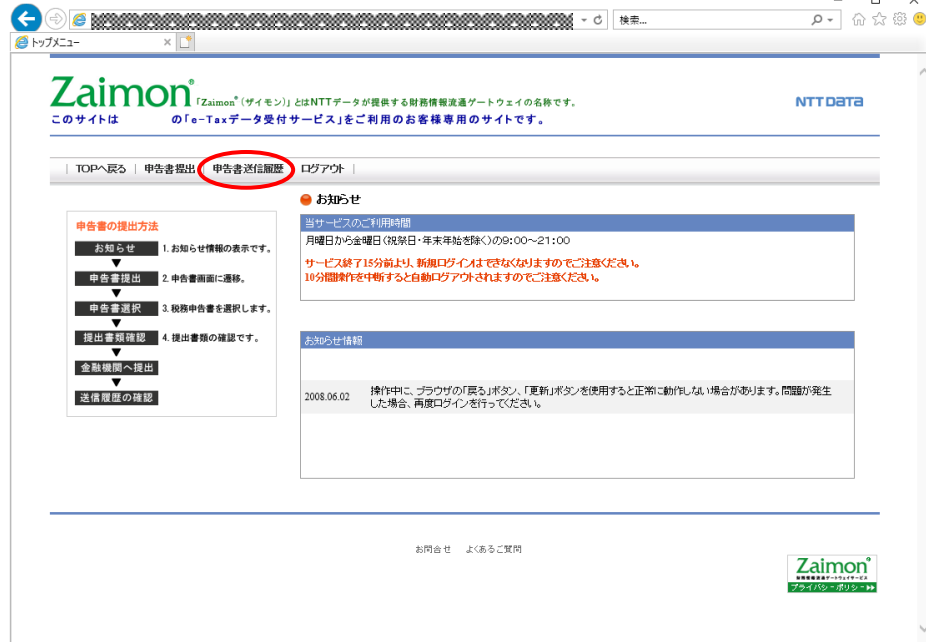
検索...

トップメニュー

Zaimon®「Zaimon®(ザイモン)」とはNTTデータが提供する財務情報流通ゲートウェイの名称です。

このサイトは の「e-Taxデータ受付サービス」をご利用のお客様専用のサイトです。

NTT DATA

| TOPへ戻る | 申告書提出 | 申告書送信履歴 | ログアウト |

お知らせ

申告書の提出方法

お知らせ 1. お知らせ情報の表示です。

申告書提出 2. 申告書画面に遷移。

申告書選択 3. 税務申告書を選択します。

提出書類確認 4. 提出書類の確認です。

金融機関へ提出

送信履歴の確認

当サービスのご利用時間

月曜日から金曜日(祝祭日・年末年始を除く)の9:00～21:00

サービス終了15分前より、新規ログインはできなくなりますのでご注意ください。
10分間操作を中断すると自動ログアウトされますのでご注意ください。

お知らせ情報

| 2008.06.02 | 操作中に、ブラウザの「戻る」ボタン、「更新」ボタンを使用すると正常に動作しない場合があります。問題が発生した場合、再度ログインを行ってください。 |
|---|---|

お問合せ よくあるご質問

Zaimon®
財務情報流通ゲートウェイサービス
プライバシー・ポリシー